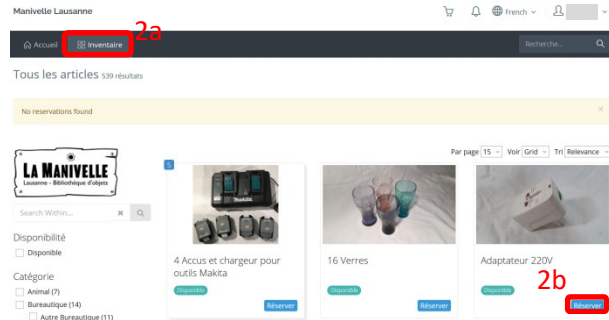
Manivelle Lausanne

French

Accueil

Inventaire

2a

Recherche...

Tous les articles 539 résultats

No reservations found

×

LA MANIVELLE
Lausanne - Bibliothèque d'objets

Par page 15 Voir Grid Tri Relevance

Search Within...

Disponibilité

Disponible

Catégorie

Animal (7)

Bureautique (14)

Autre Bureautique (11)

5

4 Accus et chargeur pour outils Makita

Disponible

Réserver

16 Verres

Disponible

Réserver

Adaptateur 220V

Disponible

2b

Réserver